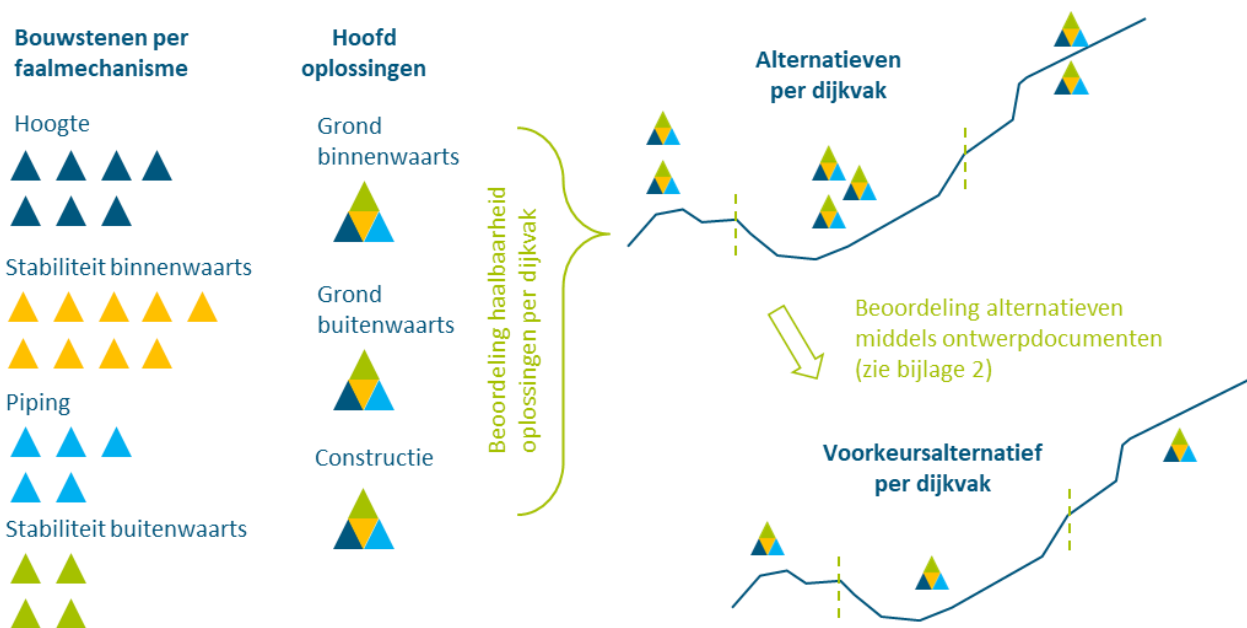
Bouwstenen per faalmechanisme

Hoogte

Stabiliteit binnenwaarts

Piping

Stabiliteit buitenwaarts

Hoofd oplossingen

Grond binnenwaarts

Grond buitenwaarts

Constructie

Beoordeling haalbaarheid oplossingen per dijkvak

Alternatieven per dijkvak

Beoordeling alternatieven middels ontwerpdocumenten (zie bijlage 2)

Voorkeursalternatief per dijkvak